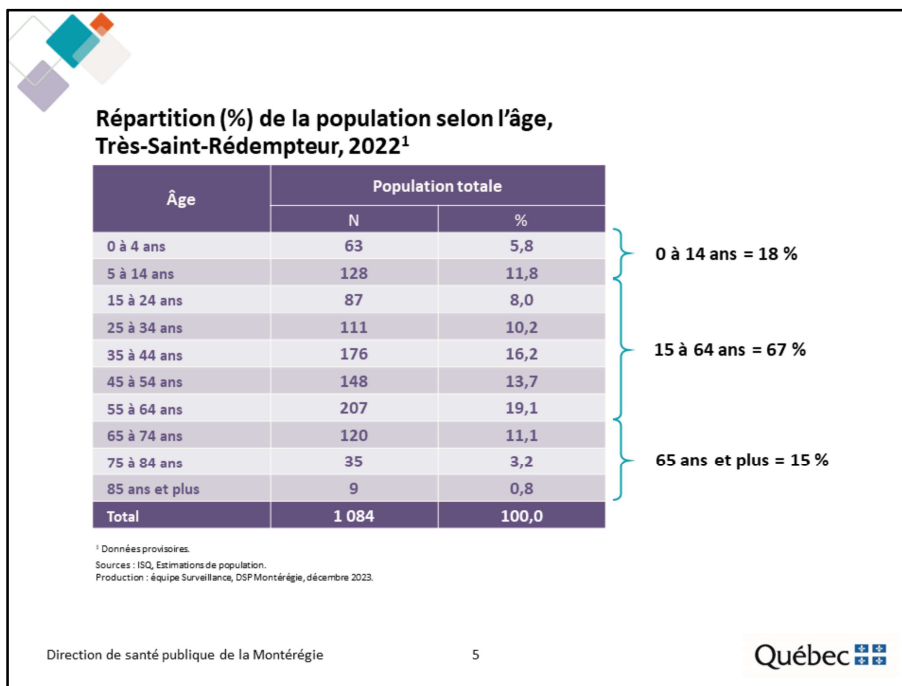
Répartition (%) de la population selon l'âge, Très-Saint-Rédempteur, 2022¹

| Âge | Population totale N | Population totale % |
|---|---|---|
| 0 à 4 ans | 63 | 5,8 |
| 5 à 14 ans | 128 | 11,8 |
| 15 à 24 ans | 87 | 8,0 |
| 25 à 34 ans | 111 | 10,2 |
| 35 à 44 ans | 176 | 16,2 |
| 45 à 54 ans | 148 | 13,7 |
| 55 à 64 ans | 207 | 19,1 |
| 65 à 74 ans | 120 | 11,1 |
| 75 à 84 ans | 35 | 3,2 |
| 85 ans et plus | 9 | 0,8 |
| Total | 1 084 | 100,0 |

0 à 14 ans = 18 %

15 à 64 ans = 67 %

65 ans et plus = 15 %

¹ Données provisoires.
Sources : ISQ, Estimations de population.
Production : équipe Surveillance, DSP Montérégie, décembre 2023.

Direction de santé publique de la Montérégie

5

Québec